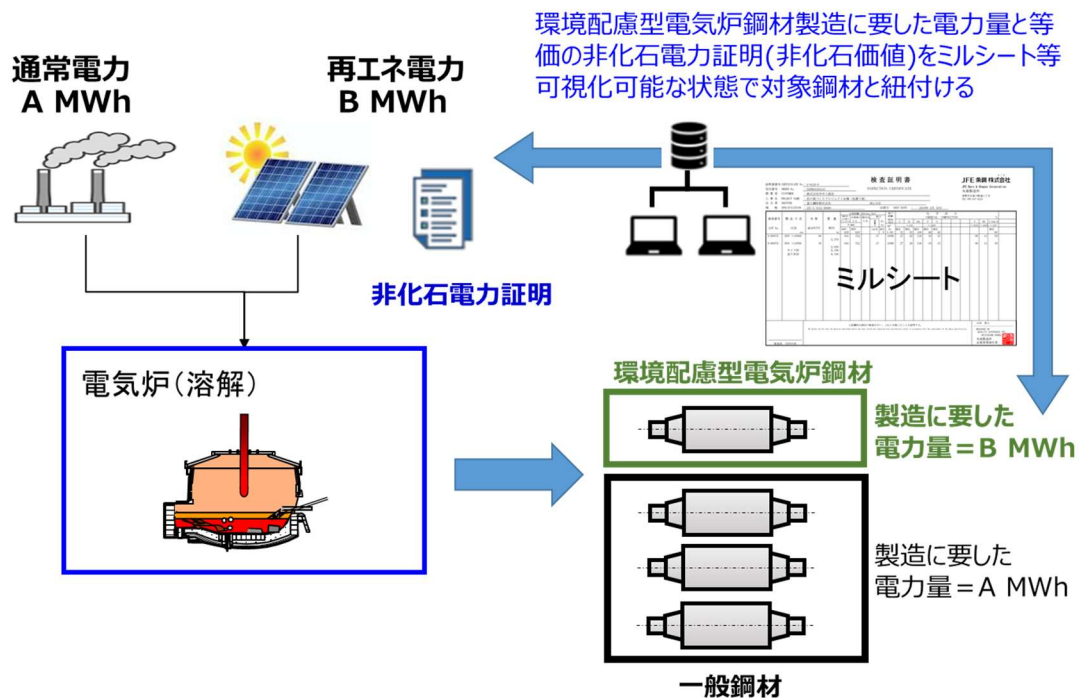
環境配慮型電気炉鋼材製造に要した電力量と等価の非化石電力証明(非化石価値)をミルシート等可視化可能な状態で対象鋼材と紐付ける

通常電力
A MWh

再エネ電力
B MWh

非化石電力証明

検査証明書

JFE条鋼株式会社

ミルシート

電気炉(溶解)

環境配慮型電気炉鋼材

製造に要した
電力量＝B MWh

製造に要した
電力量＝A MWh

一般鋼材